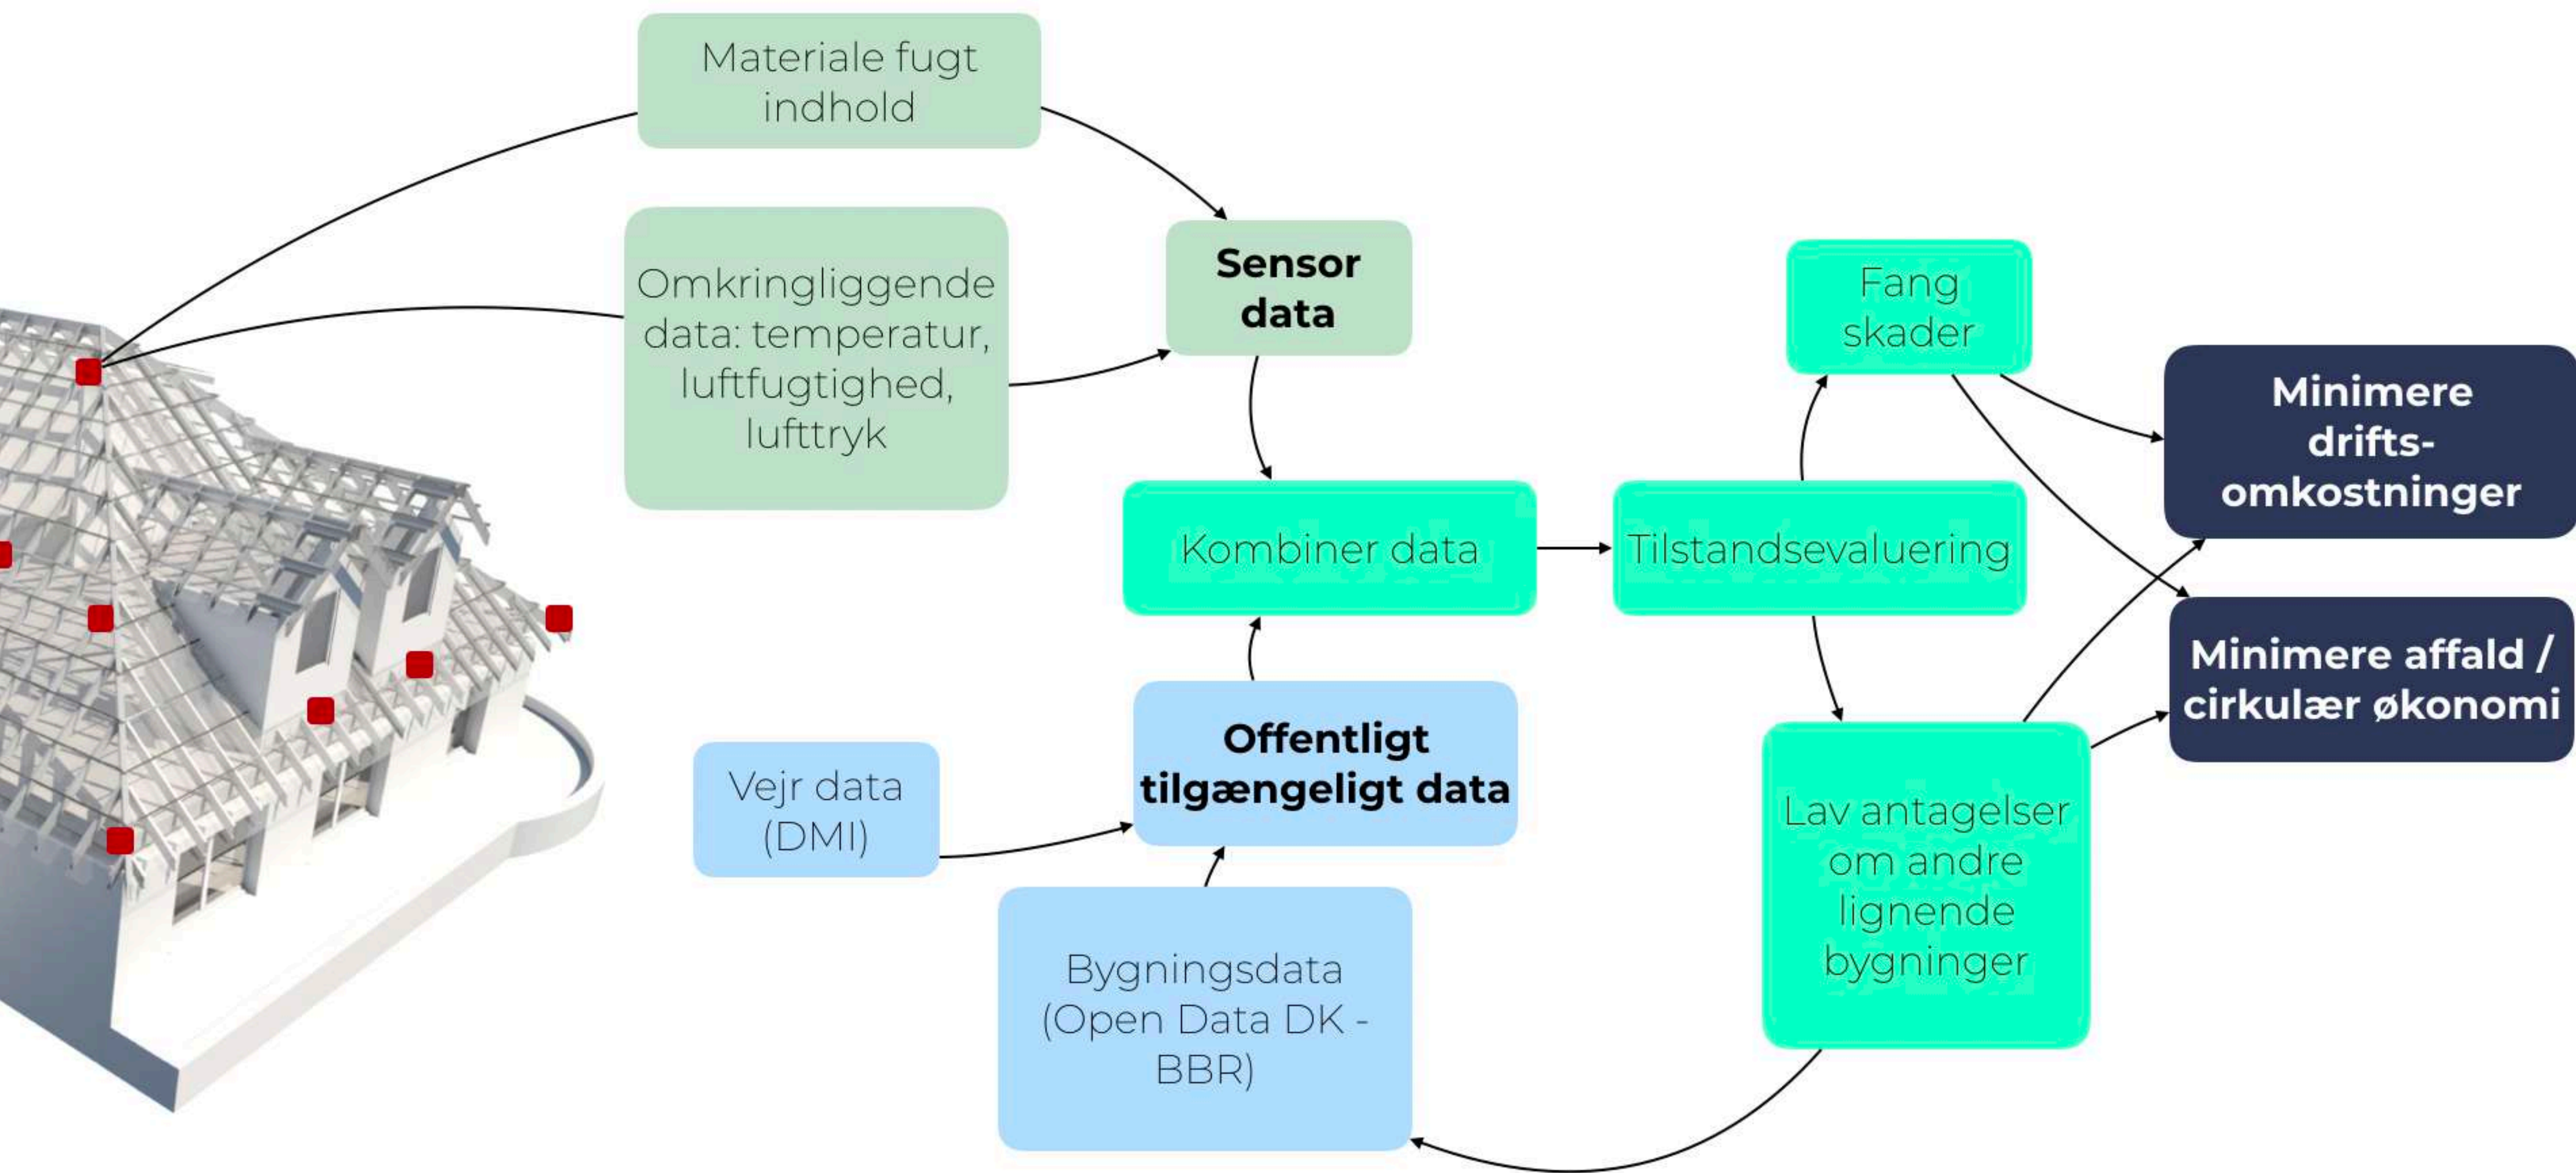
Materiale fugt indhold

Omkringliggende data: temperatur, luftfugtighed, lufttryk

Sensor data

Fang skader

Minimere drifts-omkostninger

Kombiner data

Tilstandsevaluering

Minimere affald / cirkulær økonomi

Offentligt tilgængeligt data

Vejr data (DMI)

Lav antagelser om andre lignende bygninger

Bygningsdata (Open Data DK - BBR)